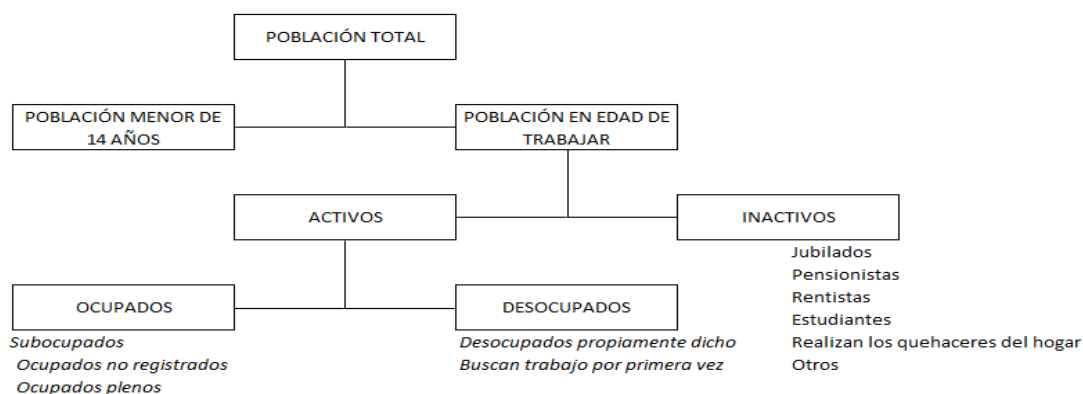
POBLACIÓN TOTAL

POBLACIÓN MENOR DE 14 AÑOS

POBLACIÓN EN EDAD DE TRABAJAR

ACTIVOS

INACTIVOS

Jubilados
Pensionistas
Rentistas
Estudiantes
Realizan los quehaceres del hogar
Otros

OCUPADOS

Subocupados
Ocupados no registrados
Ocupados plenos

DESOCUPADOS

Desocupados propiamente dicho
Buscan trabajo por primera vez